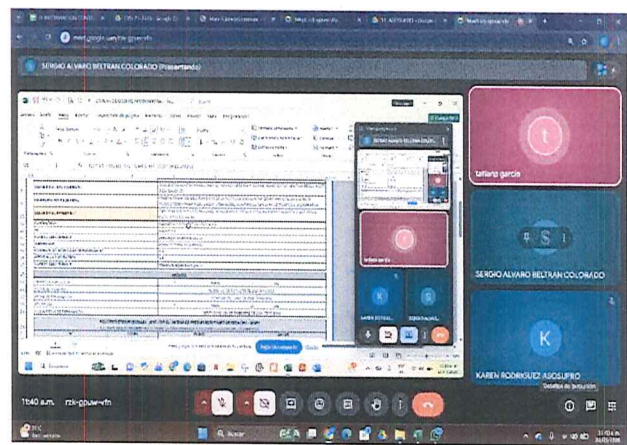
meet.google.com/rzk-qpuuw-vfn

SERGIO ALVARO BELTRAN COLORADO (Presentando)

tatiana garcia

SERGIO ALVARO BELTRAN COLORADO

KAREN RODRIGUEZ ASOSUPRO

Detalles de la reunión

11:40 a.m. rzk-qpuuw-vfn

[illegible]

Buscar